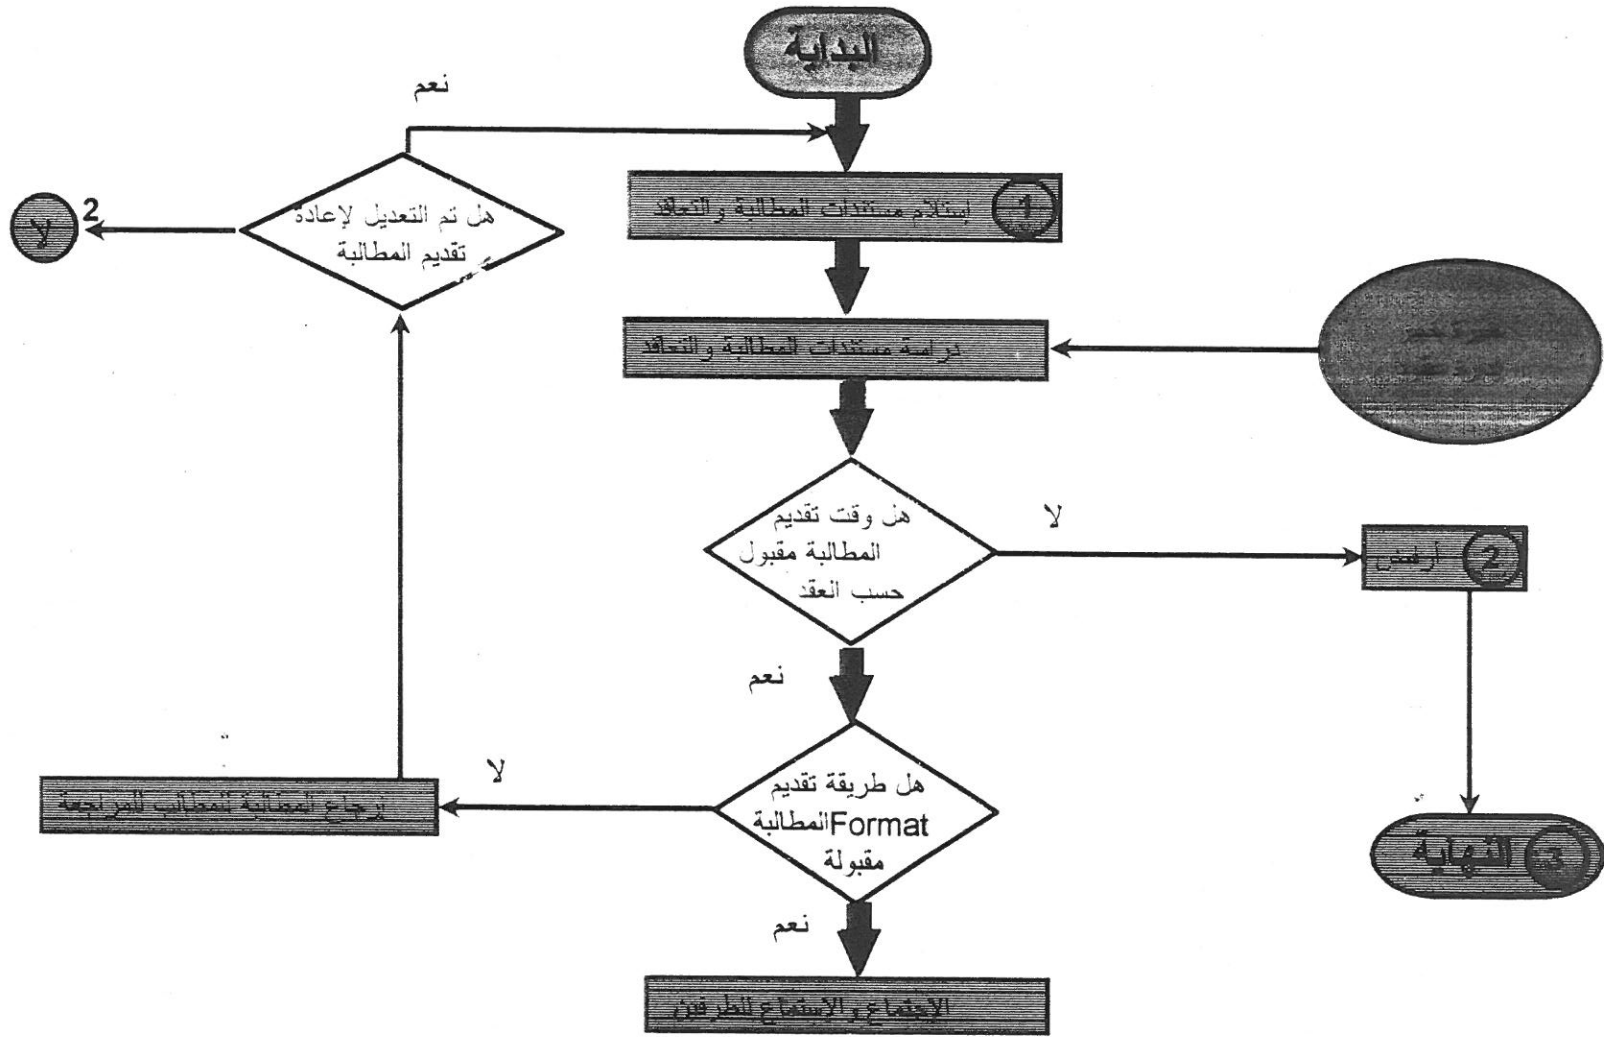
البداية

1 إستلام مستندات المطالبة والتعاقد

دراسة مستندات المطالبة والتعاقد

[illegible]

هل وقت تقديم المطالبة مقبول حسب العقد

لا

2 الرفض

3 النهاية

نعم

هل طريقة تقديم المطالبة Format مقبولة

لا

إرجاع المطالبة للمطالب للمراجعة

نعم

الإجتماع والإستماع للطرفين

هل تم التعديل لإعادة تقديم المطالبة

نعم

2 لا